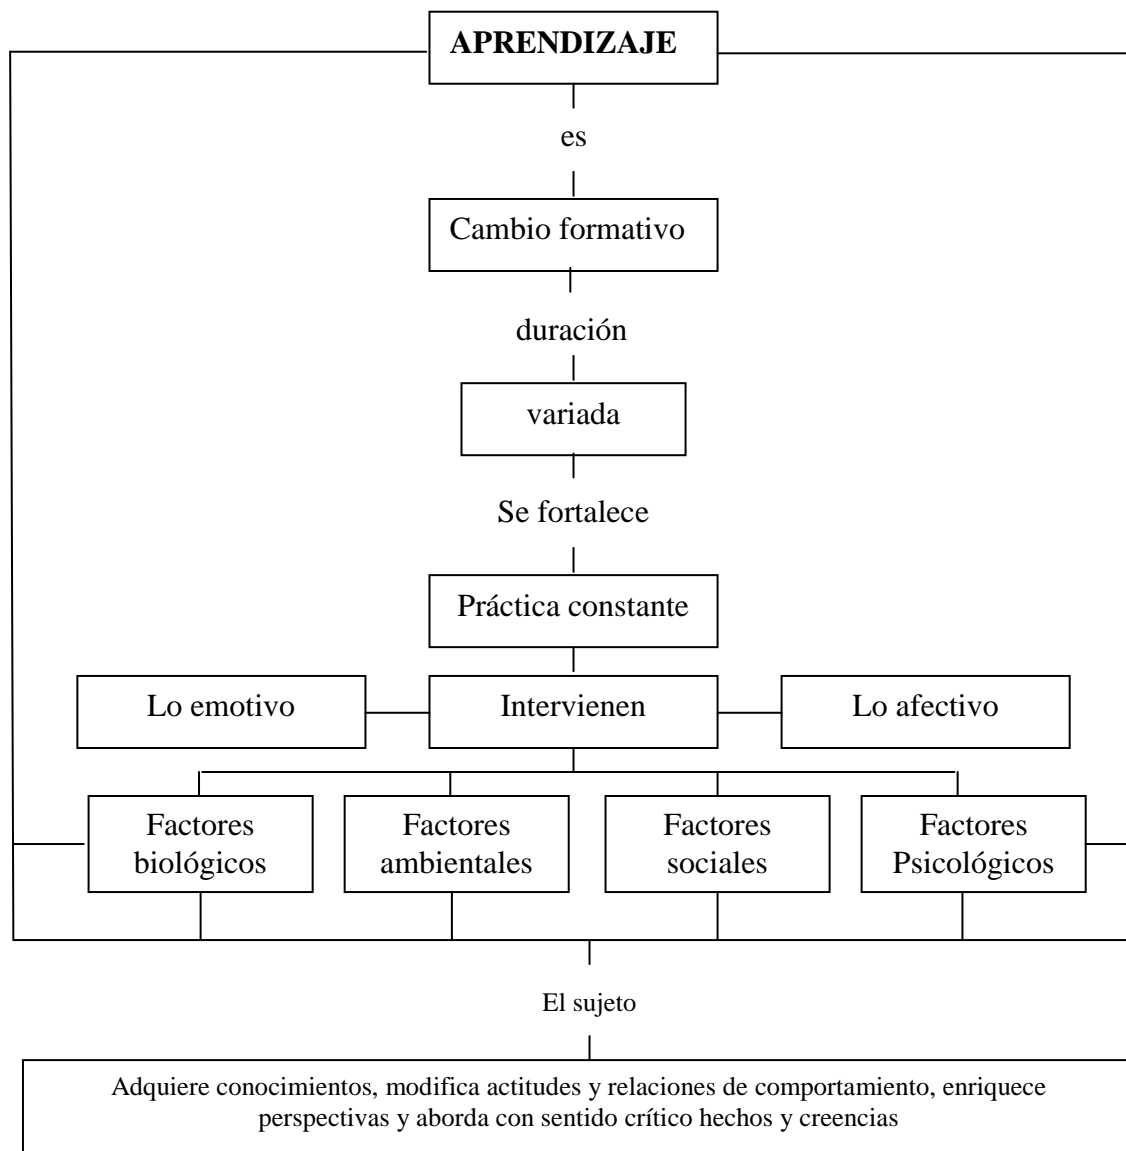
APRENDIZAJE

es

Cambio formativo

duración

variada

Se fortalece

Práctica constante

Lo emotivo

Intervienen

Lo afectivo

Factores biológicos

Factores ambientales

Factores sociales

Factores Psicológicos

El sujeto

Adquiere conocimientos, modifica actitudes y relaciones de comportamiento, enriquece perspectivas y aborda con sentido crítico hechos y creencias